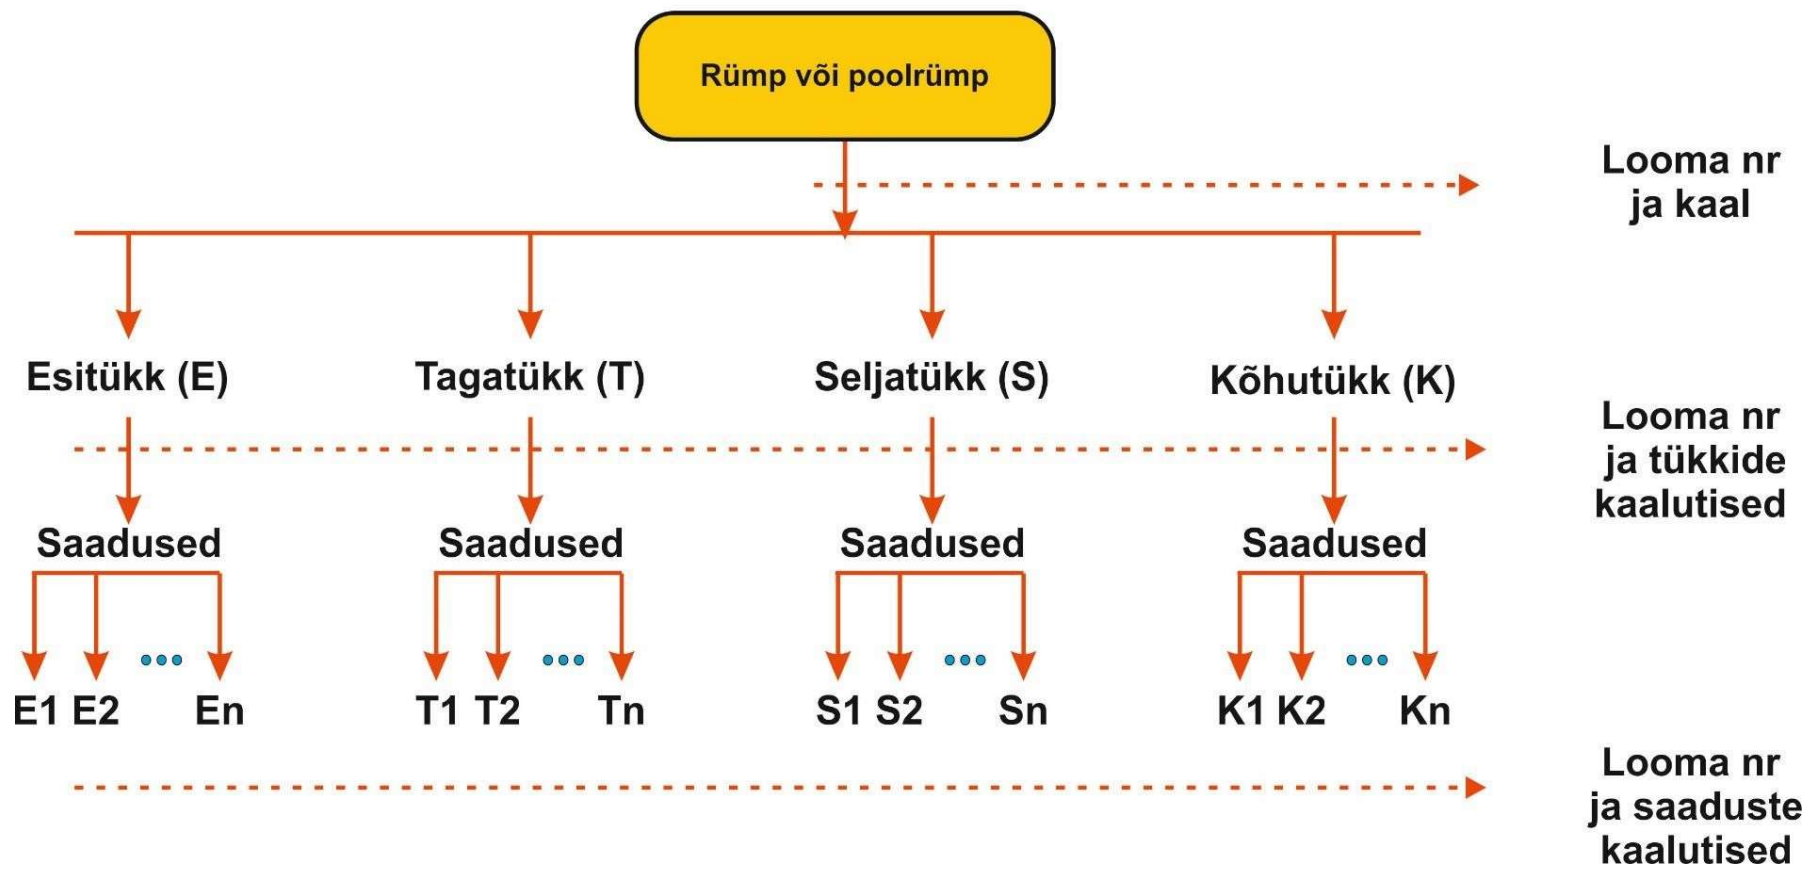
Rümp või poolrümp

Looma nr ja kaal

Esitükk (E)
Tagatükk (T)
Seljatükk (S)
Kõhutükk (K)

Looma nr ja tükkide kaalutised

Saadused
Saadused
Saadused
Saadused

E1 E2 ... En
T1 T2 ... Tn
S1 S2 ... Sn
K1 K2 ... Kn

Looma nr ja saaduste kaalutised